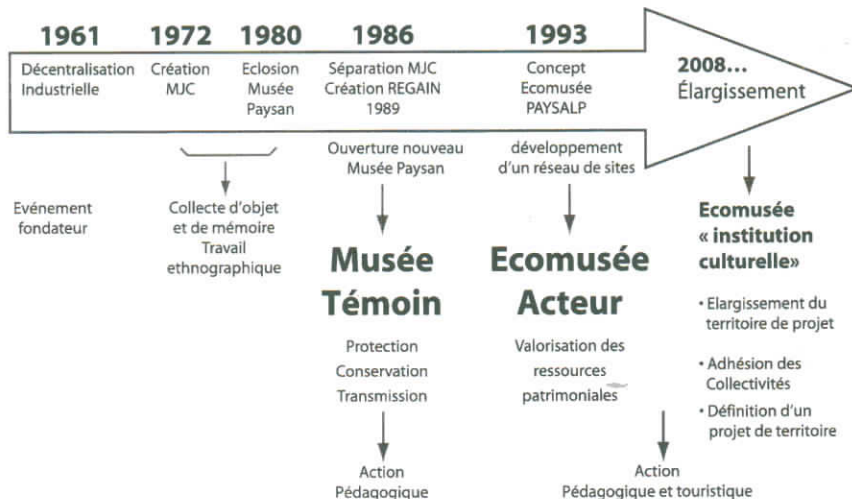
1961
Décentralisation Industrielle

1972
Création MJC

1980
Eclosion Musée Paysan

1986
Séparation MJC Création REGAIN 1989

1993
Concept Ecomusée PAYSALP

2008...
Élargissement

Evénement fondateur

Collecte d'objet et de mémoire Travail ethnographique

Ouverture nouveau Musée Paysan

Musée Témoin

Protection
Conservation
Transmission

Action Pédagogique

développement d'un réseau de sites

Ecomusée Acteur

Valorisation des ressources patrimoniales

Action Pédagogique et touristique

Ecomusée « institution culturelle»

• Elargissement du territoire de projet
• Adhésion des Collectivités
• Définition d'un projet de territoire